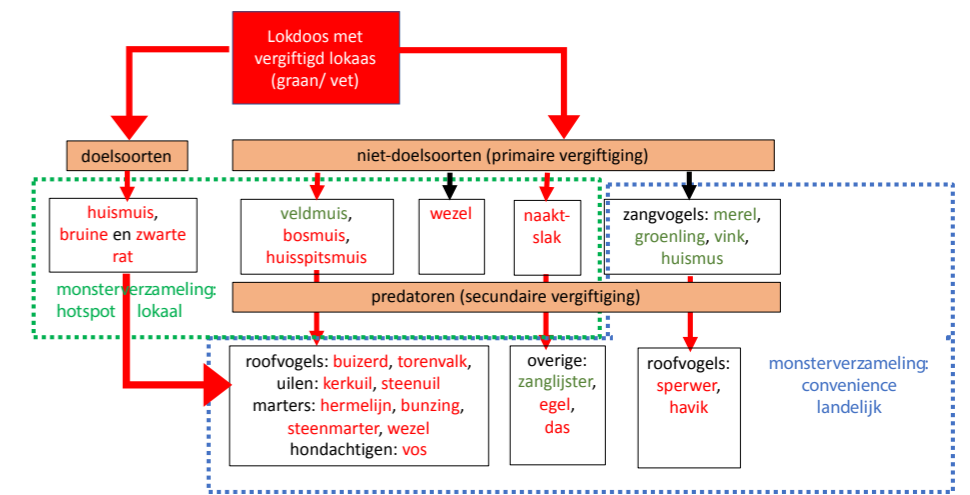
Lokdoos met vergiftigd lokaas (graan/ vet)

doelsoorten

niet-doelsoorten (primaire vergiftiging)

huismuis, bruine en zwarte rat

veldmuis, bosmuis, huisspitsmuis

wezel

naakt-slak

zangvogels: merel, groenling, vink, huismus

monsterverzameling: hotspot lokaal

predatoren (secundaire vergiftiging)

roofvogels: buizerd, torenvalk, uilen: kerkuil, steenuil marters: hermelijn, bunzing, steenmarter, wezel hondachtigen: vos

overige: zanglijster, egel, das

roofvogels: sperwer, havik

monsterverzameling: convenience landelijk